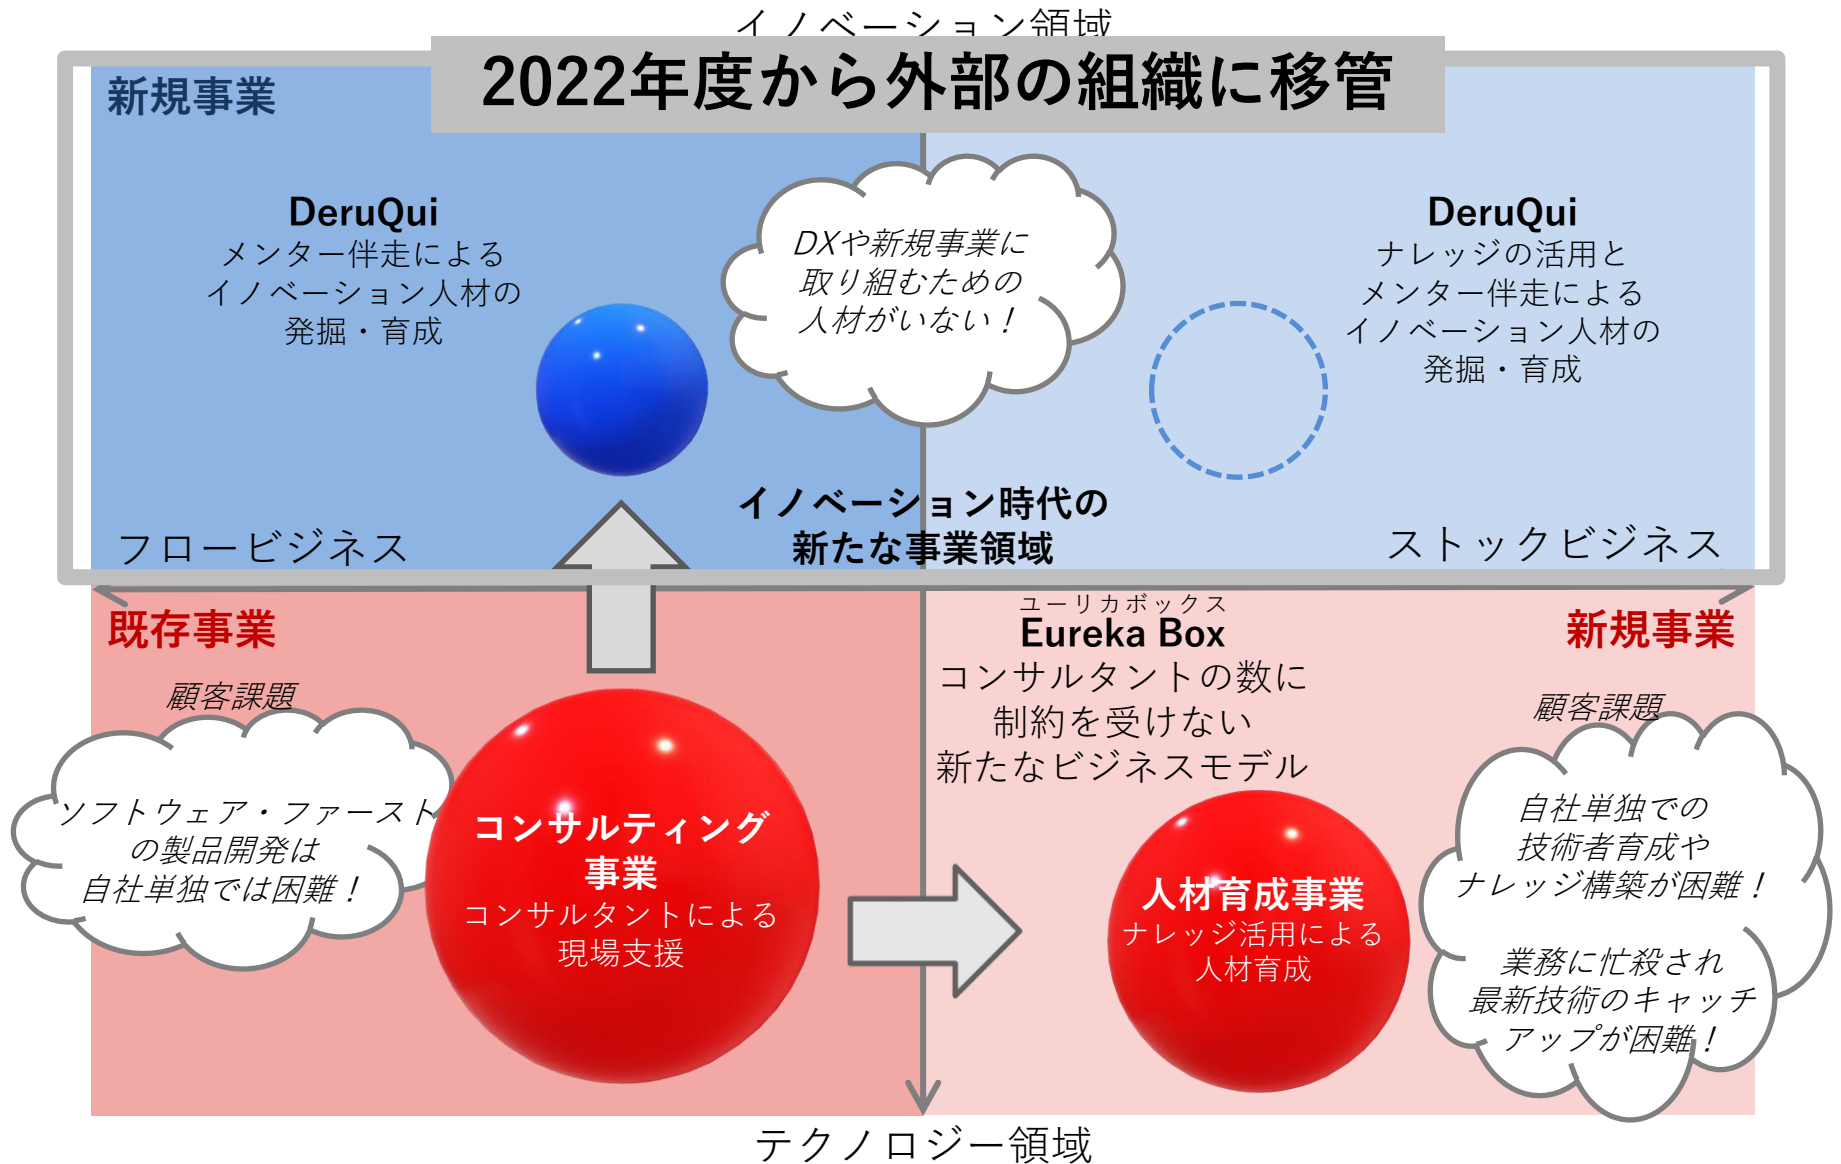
イノベーション領域

2022年度から外部の組織に移管

新規事業

DeruQui
メンター伴走による
イノベーション人材の
発掘・育成

DXや新規事業に
取り組むための
人材がいない！

DeruQui
ナレッジの活用と
メンター伴走による
イノベーション人材の
発掘・育成

イノベーション時代の
新たな事業領域

フロービジネス

ストックビジネス

既存事業

ユーリカボックス
Eureka Box
コンサルタントの数に
制約を受けない
新たなビジネスモデル

新規事業

顧客課題

ソフトウェア・ファースト
の製品開発は
自社単独では困難！

コンサルティング
事業
コンサルタントによる
現場支援

人材育成事業
ナレッジ活用による
人材育成

顧客課題

自社単独での
技術者育成や
ナレッジ構築が困難！

業務に忙殺され
最新技術のキャッチ
アップが困難！

テクノロジー領域